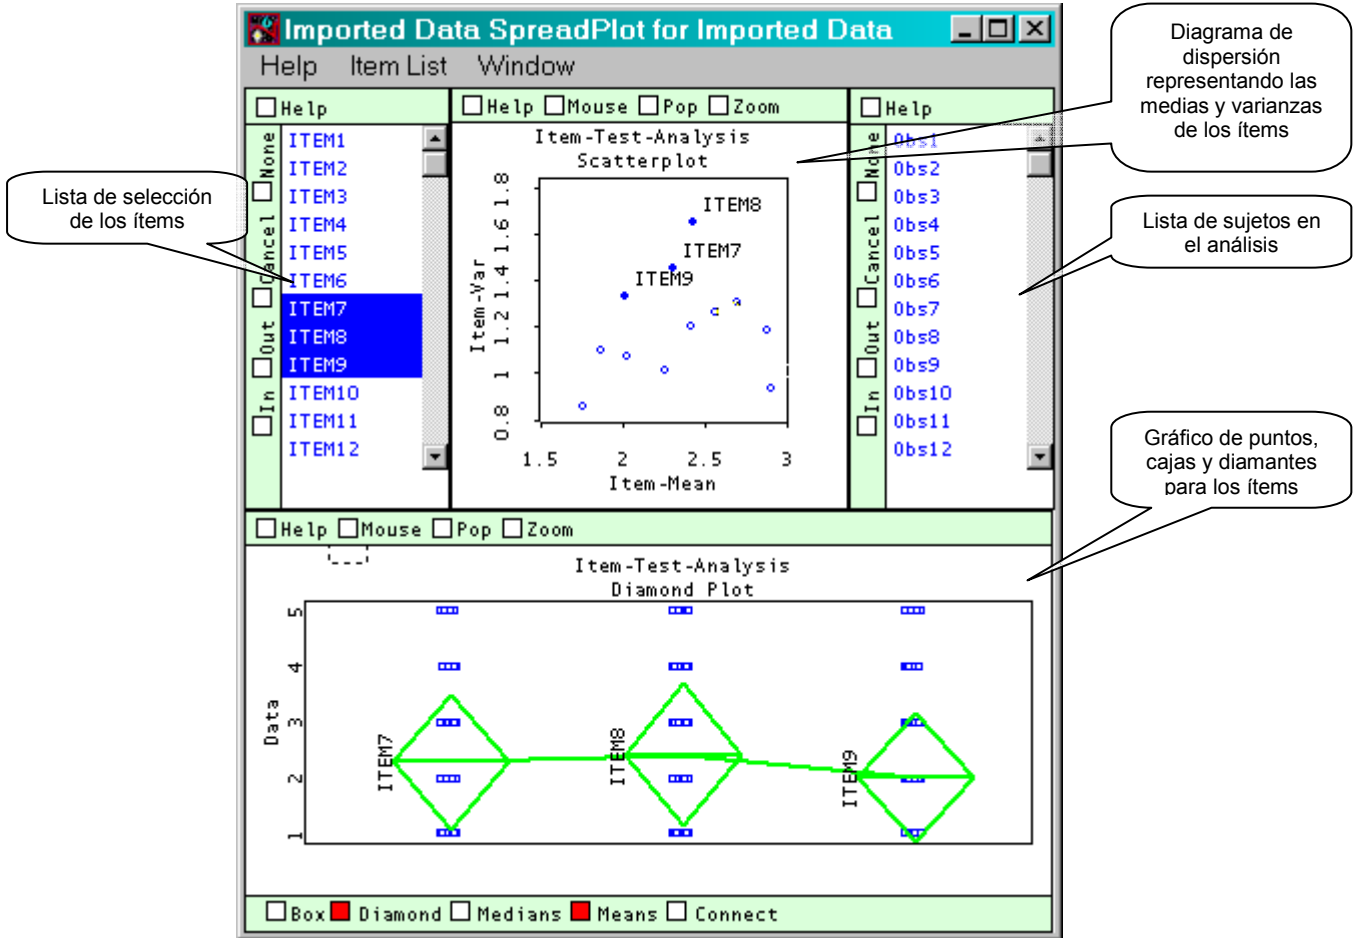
Imported Data SpreadPlot for Imported Data

Help Item List Window

Diagrama de dispersión representando las medias y varianzas de los ítems

Lista de selección de los ítems

Lista de sujetos en el análisis

Gráfico de puntos, cajas y diamantes para los ítems

Help

None Cancel Out In

ITEM1
ITEM2
ITEM3
ITEM4
ITEM5
ITEM6
ITEM7
ITEM8
ITEM9
ITEM10
ITEM11
ITEM12

Help Mouse Pop Zoom

Item-Test-Analysis
Scatterplot

Item-Var

0.8 1 1.2 1.4 1.6 1.8

ITEM8
ITEM7
ITEM9

1.5 2 2.5 3

Item-Mean

Help

None Cancel Out In

Obs1
Obs2
Obs3
Obs4
Obs5
Obs6
Obs7
Obs8
Obs9
Obs10
Obs11
Obs12

Help Mouse Pop Zoom

Item-Test-Analysis
Diamond Plot

Data

1 2 3 4 5

ITEM7 ITEM8 ITEM9

Box Diamond Medians Means Connect